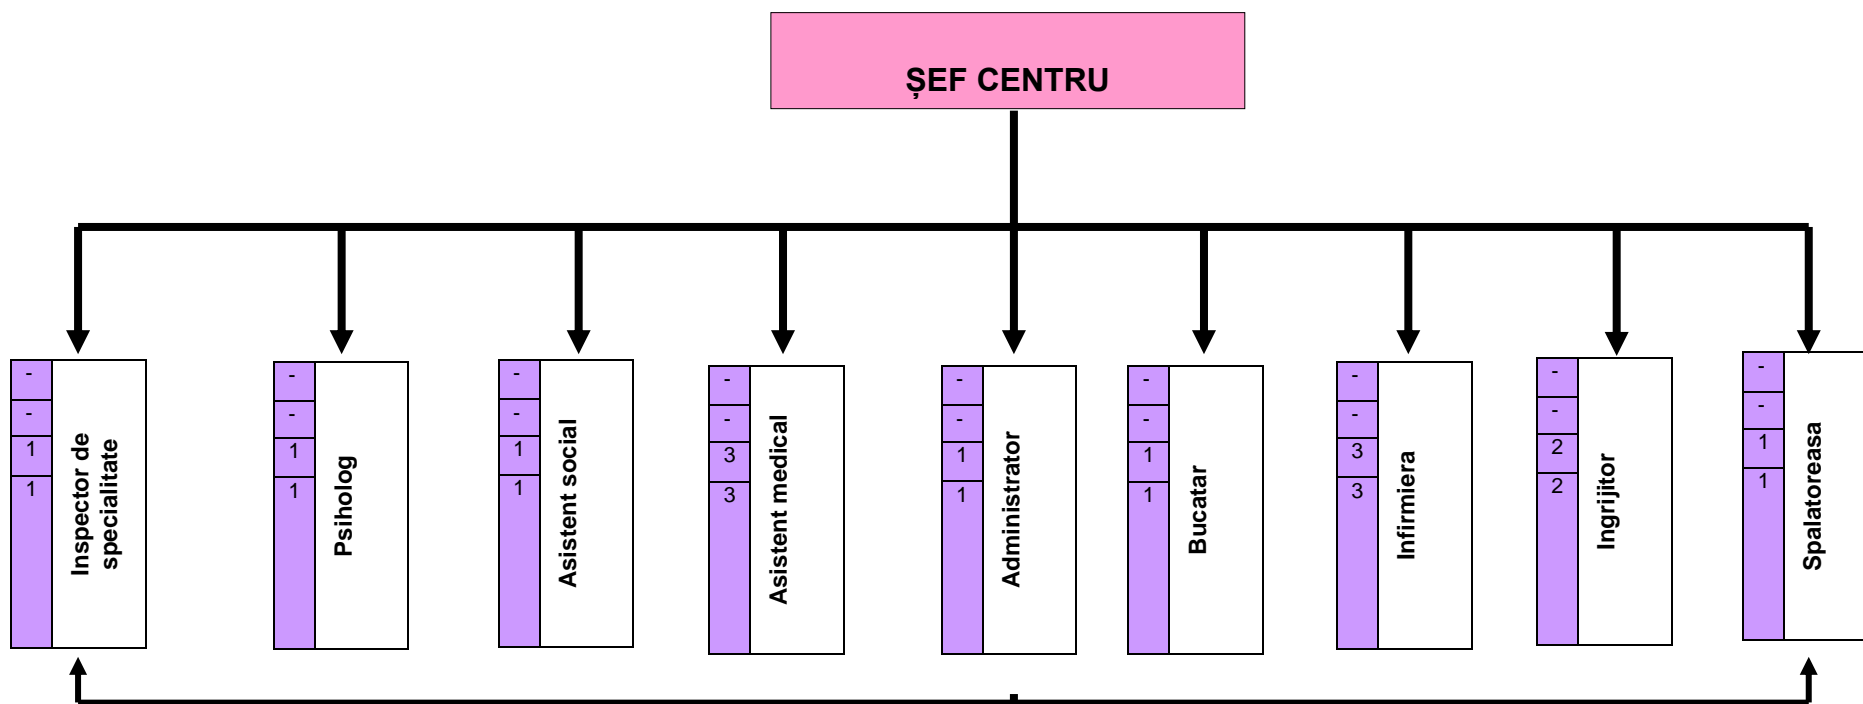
ȘEF CENTRU

-
-
1
1
Inspector de specialitate

-
-
1
1
Psiholog

-
-
1
1
Asistent social

-
-
3
3
Asistent medical

-
-
1
1
Administrator

-
-
1
1
Bucatar

-
-
3
3
Infirmiera

-
-
2
2
Ingrijitor

-
-
1
1
Spalatoreasa